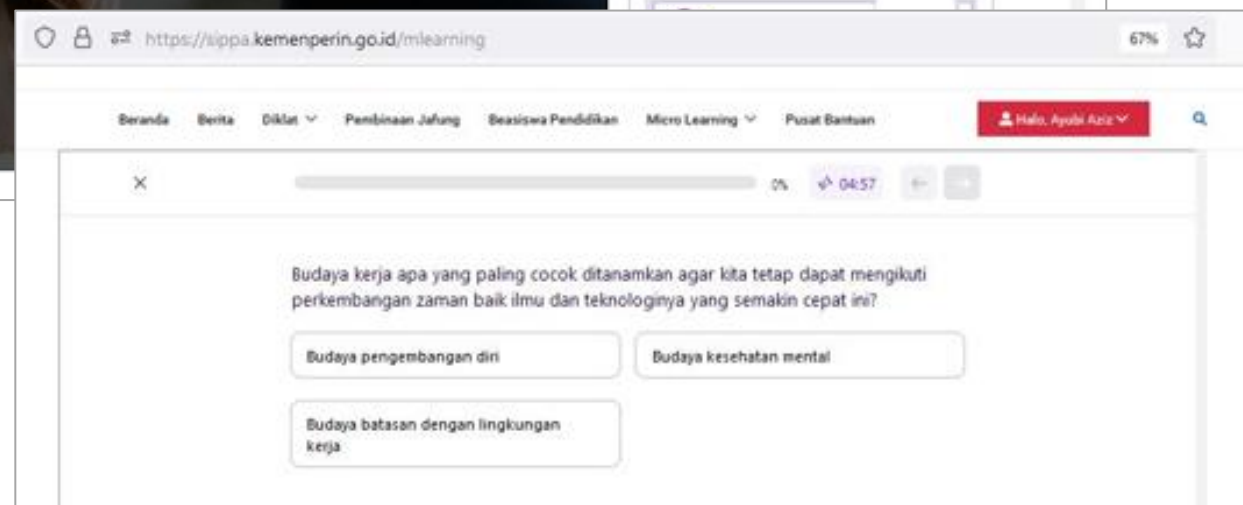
https://sippa.kemenperin.go.id/mlearning

67%

Beranda Berita Diklat Pembinaan Jafung Beasiswa Pendidikan Micro Learning Pusat Bantuan

Halo, Ayobi Aziz

×

0%

04:57

Budaya kerja apa yang paling cocok ditanamkan agar kita tetap dapat mengikuti perkembangan zaman baik ilmu dan teknologinya yang semakin cepat ini?

Budaya pengembangan diri

Budaya kesehatan mental

Budaya batasan dengan lingkungan kerja